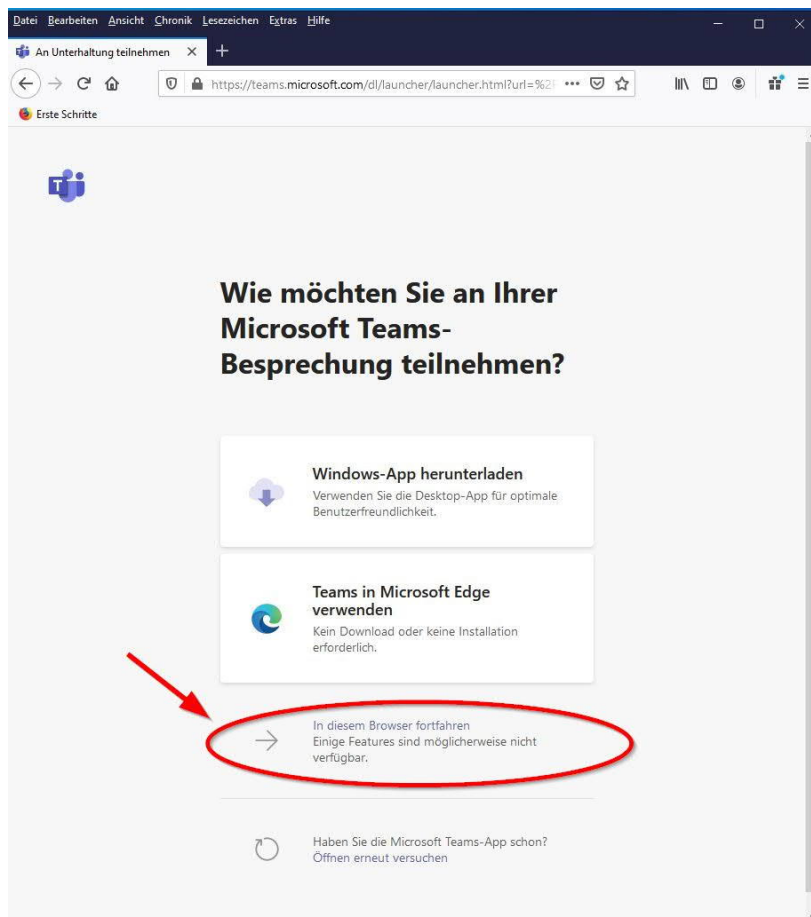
Datei Bearbeiten Ansicht Chronik Lesezeichen Extras Hilfe

An Unterhaltung teilnehmen

https://teams.microsoft.com/dl/launcher/launcher.html?url=%2

Erste Schritte

Wie möchten Sie an Ihrer Microsoft Teams-Besprechung teilnehmen?

Windows-App herunterladen
Verwenden Sie die Desktop-App für optimale Benutzerfreundlichkeit.

Teams in Microsoft Edge verwenden
Kein Download oder keine Installation erforderlich.

In diesem Browser fortfahren
Einige Features sind möglicherweise nicht verfügbar.

Haben Sie die Microsoft Teams-App schon?
Öffnen erneut versuchen